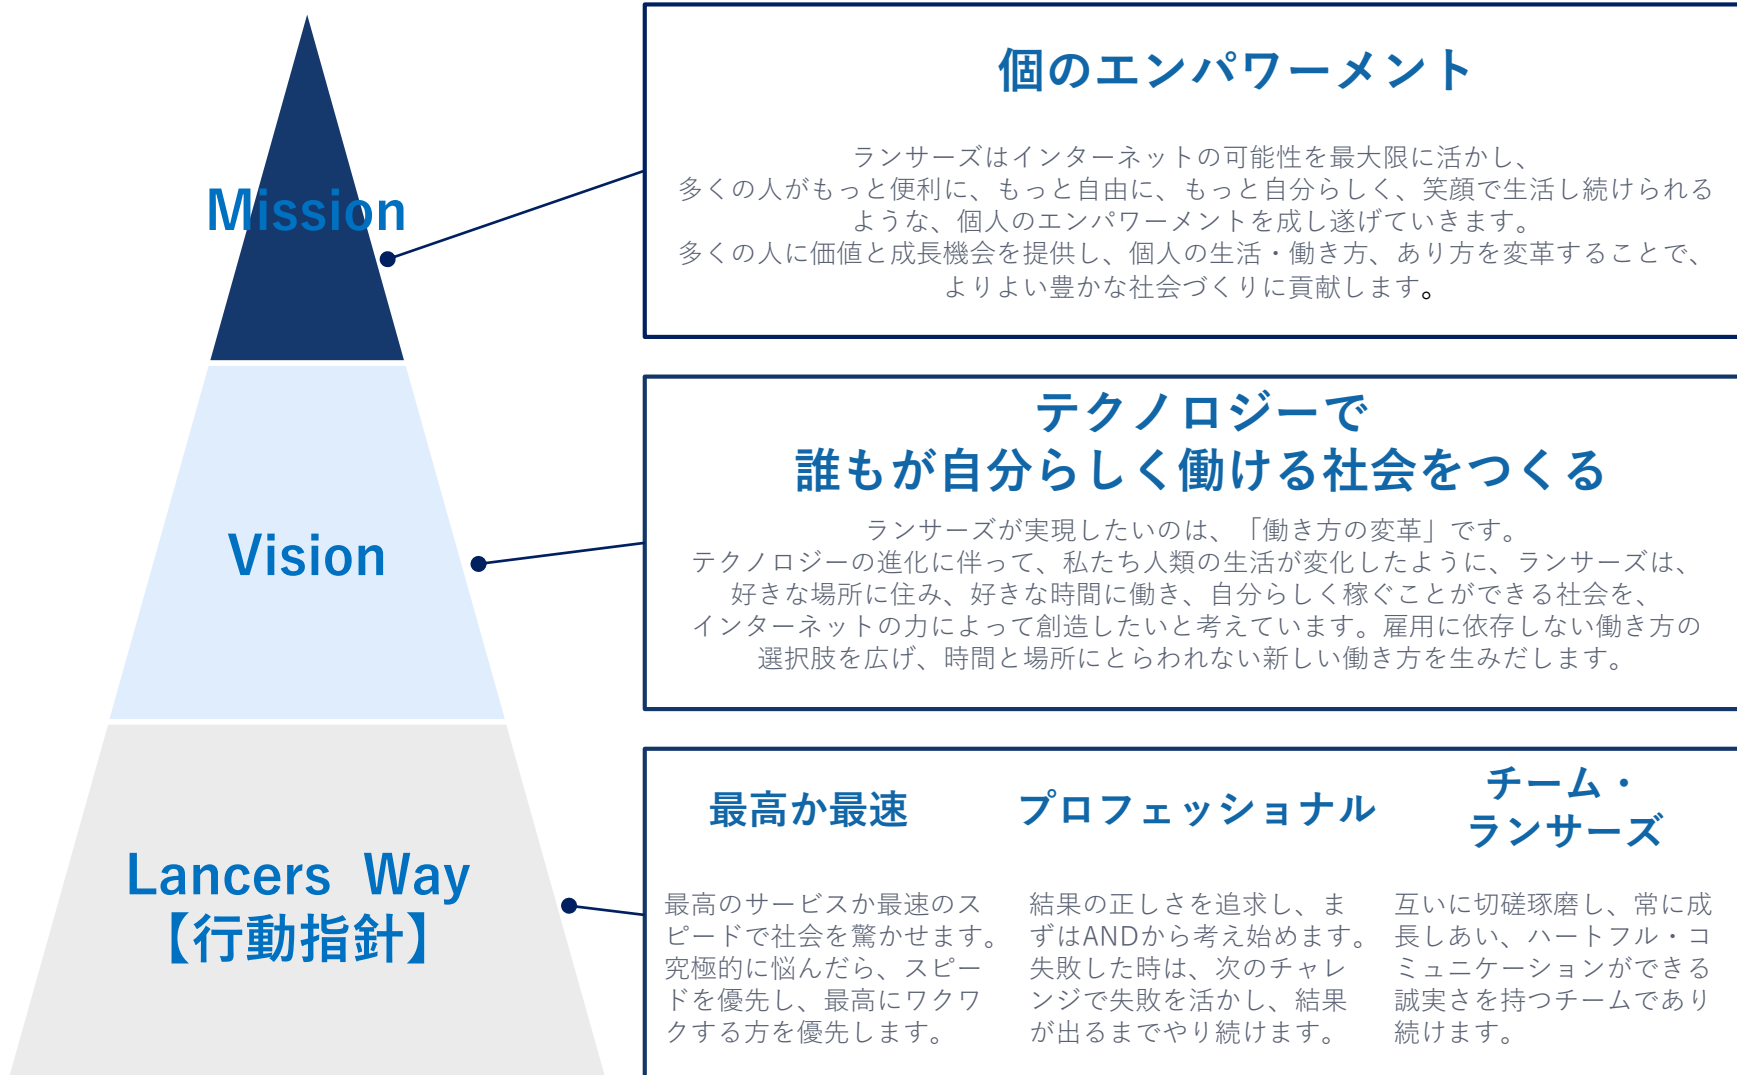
Mission

Vision

Lancers Way
【行動指針】

個のエンパワーメント

ランサーズはインターネットの可能性を最大限に活かし、
多くの人がもっと便利に、もっと自由に、もっと自分らしく、笑顔で生活し続けられるような、個人のエンパワーメントを成し遂げていきます。
多くの人に価値と成長機会を提供し、個人の生活・働き方、あり方を変革することで、よりよい豊かな社会づくりに貢献します。

テクノロジーで
誰もが自分らしく働ける社会をつくる

ランサーズが実現したいのは、「働き方の変革」です。
テクノロジーの進化に伴って、私たち人類の生活が変化したように、ランサーズは、好きな場所に住み、好きな時間に働き、自分らしく稼ぐことができる社会を、インターネットの力によって創造したいと考えています。雇用に依存しない働き方の選択肢を広げ、時間と場所にとらわれない新しい働き方を生みだします。

最高か最速

最高のサービスか最速のスピードで社会を驚かせます。究極的に悩んだら、スピードを優先し、最高にワクワクする方を優先します。

プロフェッショナル

結果の正しさを追求し、まずはANDから考え始めます。失敗した時は、次のチャレンジで失敗を活かし、結果が出るまでやり続けます。

チーム・
ランサーズ

互いに切磋琢磨し、常に成長しあい、ハートフル・コミュニケーションができる誠実さを持つチームであり続けます。